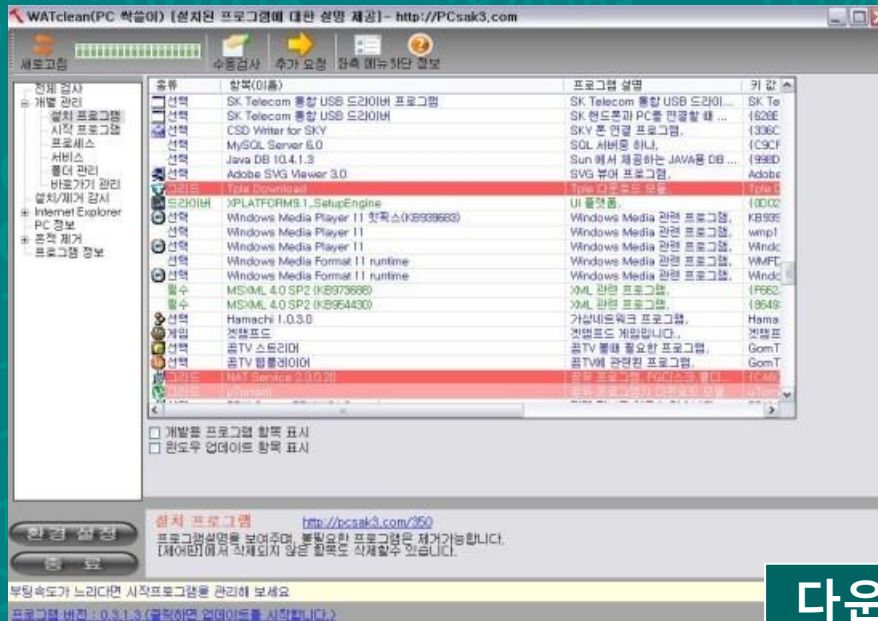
WATclean(PC 싹쓸이) [설치된 프로그램에 대한 설명 제공] - http://PCsak3.com

새로고침 | 수동검사 | 추가 요청 | 좌측 메뉴 닫기 | 정보

전체 검사
개별 관리
설치 프로그램
시작 프로그램
프로세스
서비스
폴더 관리
바로가기 관리
설치/제거 검사
Internet Explorer
PC 정보
흔적 제거
프로그램 정보

| 종류 | 항목(이름) | 프로그램 설명 | 키 값 |
|---|---|---|---|
| 선택 | SK Telecom 통합 USB 드라이버 프로그램 | SK Telecom 통합 USB 드라이... | SK Te |
| 선택 | SK Telecom 통합 USB 드라이버 | SK 핸드폰과 PC를 연결할 때 ... | {628E |
| 선택 | CSD Writer for SKY | SKY 폰 연결 프로그램. | {336C |
| 선택 | MySQL Server 6.0 | SQL 서버용 하나. | {C9CF |
| 선택 | Java DB 10.4.1.3 | Sun 에서 제공하는 JAVA용 DB ... | {998D |
| 선택 | Adobe SVG Viewer 3.0 | SVG 뷰어 프로그램. | Adobe |
| 그리드 | Tpla Download | Tpla 다운로드 모듈. | Tpla D |
| 드라이버 | XPLATFORM9.1_SetupEngine | UI 플랫폼. | {0D02 |
| 선택 | Windows Media Player 11 핫픽스(KB939683) | Windows Media 관련 프로그램. | KB939 |
| 선택 | Windows Media Player 11 | Windows Media 관련 프로그램. | wmp1 |
| 선택 | Windows Media Player 11 | Windows Media 관련 프로그램. | Windc |
| 선택 | Windows Media Format 11 runtime | Windows Media 관련 프로그램. | WMFD |
| 선택 | Windows Media Format 11 runtime | Windows Media 관련 프로그램. | Windc |
| 필수 | MSXML 4.0 SP2 (KB973688) | XML 관련 프로그램. | {F662 |
| 필수 | MSXML 4.0 SP2 (KB954430) | XML 관련 프로그램. | {8649 |
| 선택 | Hamachi 1.0.3.0 | 가상네트워크 프로그램. | Hama |
| 게임 | 겟앰프드 | 겟앰프드 게임입니다. | 겟앰프 |
| 선택 | 곰TV 스트리머 | 곰TV 볼때 필요한 프로그램. | GomT |
| 선택 | 곰TV 웹플레이어 | 곰TV에 관련된 프로그램. | GomT |
| 그리드 | NAT Service 2.3.0.20 | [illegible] | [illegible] |
| 그리드 | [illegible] | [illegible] | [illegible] |

개발용 프로그램 항목 표시
윈도우 업데이트 항목 표시

환경 설정
종료

설치 프로그램 http://pcsak3.com/350
프로그램설명을 보여주며, 불필요한 프로그램은 제거가능합니다.
[제어판]에서 삭제되지 않은 항목도 삭제할수 있습니다.

부팅속도가 느리다면 시작프로그램을 관리해 보세요

프로그램 버전 : 0.3.1.3 (클릭하면 업데이트를 시작합니다.)

다운